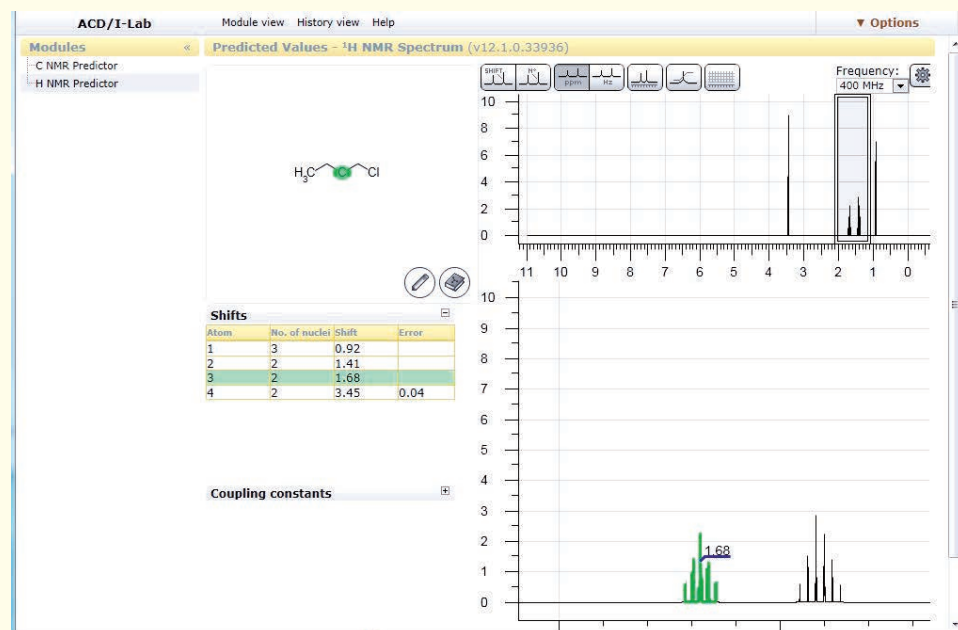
ACD/I-Lab
Module view History view Help
▼ Options
Modules «
C NMR Predictor
H NMR Predictor
Predicted Values - $^1$H NMR Spectrum (v12.1.0.33936)

$H_3C$ Cl

SHIFT Hz ppm Hz
Frequency:
400 MHz

10
8
6
4
2
0
11 10 9 8 7 6 5 4 3 2 1 0

Shifts

| Atom | No. of nuclei | Shift | Error |
|---|---|---|---|
| 1 | 3 | 0.92 | |
| 2 | 2 | 1.41 | |
| 3 | 2 | 1.68 | |
| 4 | 2 | 3.45 | 0.04 |

Coupling constants

10
9
8
7
6
5
4
3
2
1
0
1.68